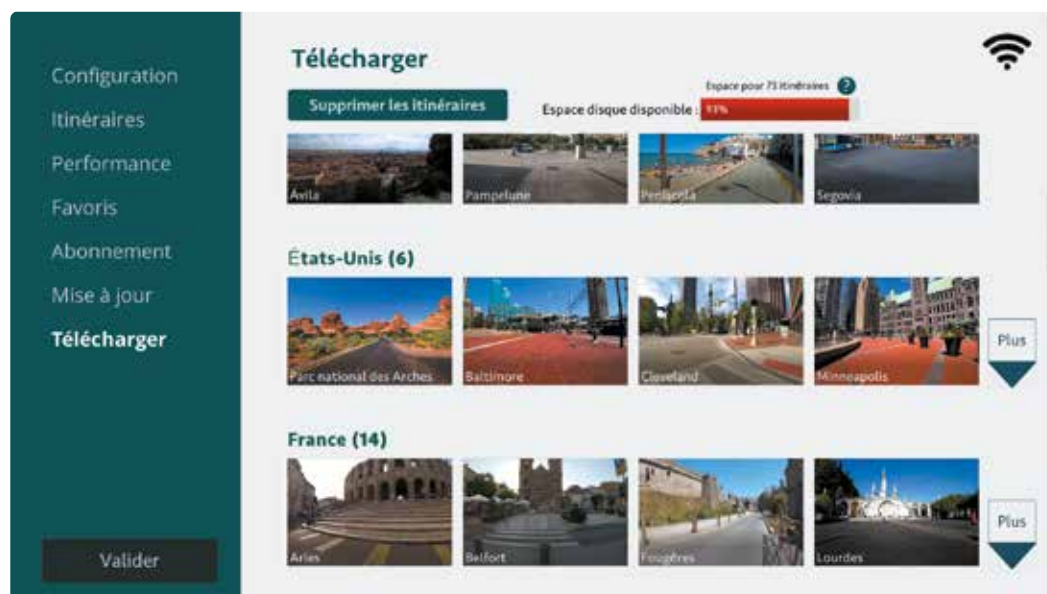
Configuration
Itinéraires
Performance
Favoris
Abonnement
Mise à jour
Télécharger

Valider

Télécharger

Supprimer les itinéraires

Espace pour 75 itinéraires ?
Espace disque disponible : 93%

Avila
Pampelune
Peníscola
Segovia

États-Unis (6)

Parc national des Arches
Baltimore
Cleveland
Minneapolis

Plus

France (14)

Arles
Belfort
Fougères
Lourdes

Plus